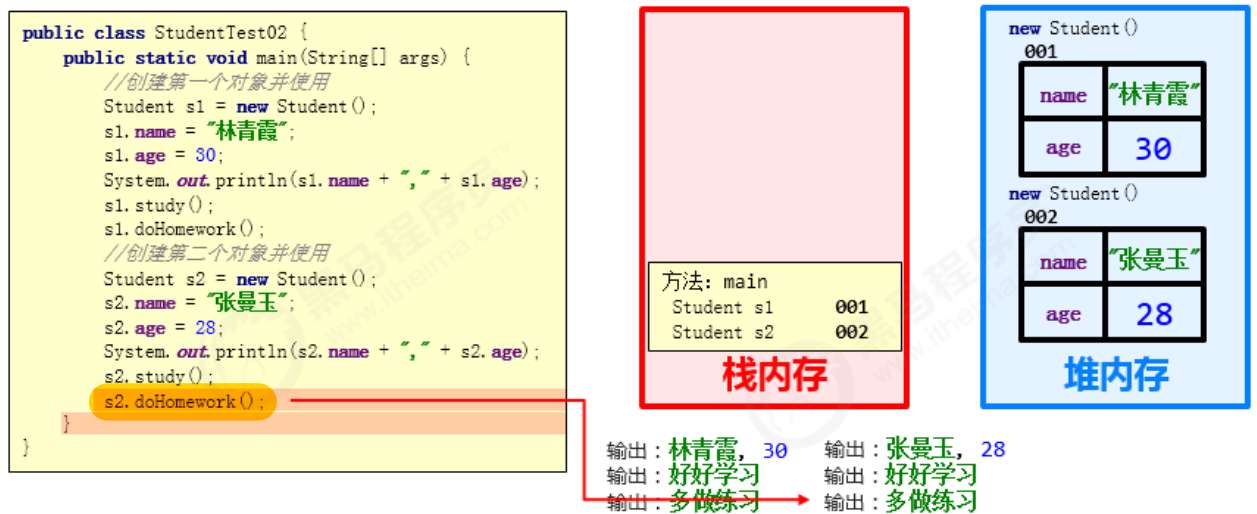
public class StudentTest02 {
    public static void main(String[] args) {
        //创建第一个对象并使用
        Student s1 = new Student();
        s1.name = "林青霞";
        s1.age = 30;
        System.out.println(s1.name + "," + s1.age);
        s1.study();
        s1.doHomework();
        //创建第二个对象并使用
        Student s2 = new Student();
        s2.name = "张曼玉";
        s2.age = 28;
        System.out.println(s2.name + "," + s2.age);
        s2.study();
        s2.doHomework();
    }
}

方法：main
Student s1 001
Student s2 002

栈内存

new Student()
001

| name | "林青霞" |
|---|---|
| age | 30 |

new Student()
002

| name | "张曼玉" |
|---|---|
| age | 28 |

堆内存

输出：林青霞，30
输出：好好学习
输出：多做练习

输出：张曼玉，28
输出：好好学习
输出：多做练习